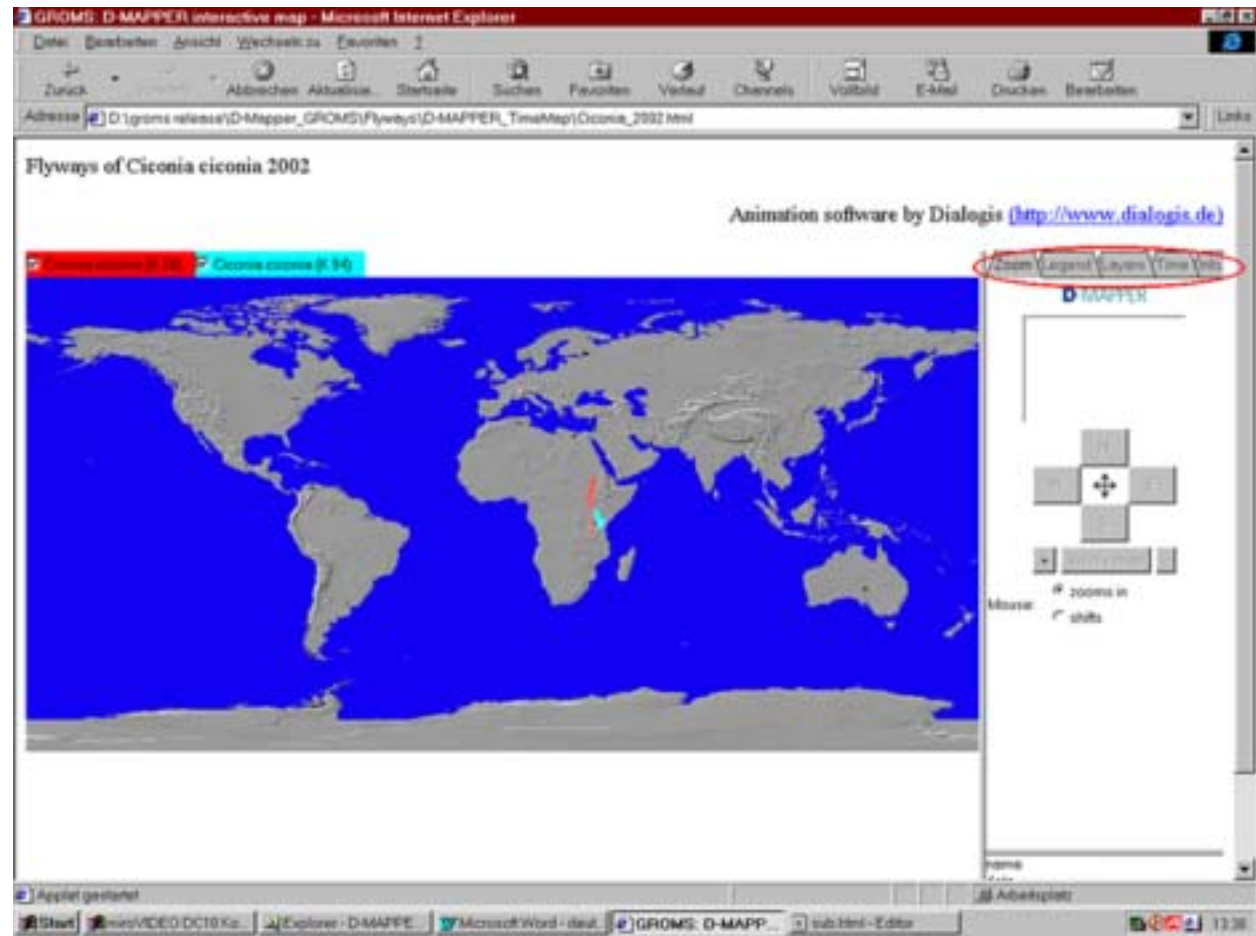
GROMS: D-MAPPER interactive map - Microsoft Internet Explorer

Datei Bearbeiten Ansicht Wechseln zu Favoriten ?

Zurück Abbrechen Aktualisieren Startseite Suchen Favoriten Verlauf Channels Vollbild E-Mail Drucken Bearbeiten

Adresse D:\groms release\D-Mapper_GROMS\Flyways\D-MAPPER_TimeMap\Ciconia_2002.html

Links

Flyways of Ciconia ciconia 2002

Animation software by Dialogis (http://www.dialogis.de)

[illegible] Ciconia ciconia (K 94)

Zoom Legend Layers Time Info

D MAPPER

N
W E
S

zoom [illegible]

Mouse: zooms in
shifts

name
date

Applet gestartet

Arbeitsplatz

Start | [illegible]VIDEO DC10 Ko... | Explorer - D-MAPPE... | Microsoft Word - deut... | GROMS: D-MAPP... | sub.html - Editor

13:38